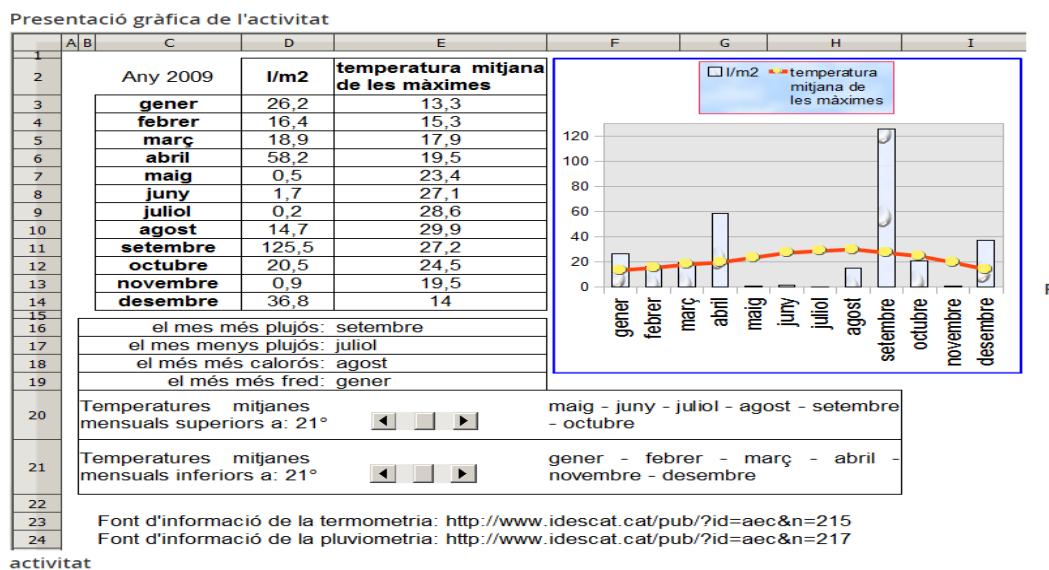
Presentació gràfica de l'activitat

| | A | B | C | D | E | F | G | H | I |
|---|---|---|---|---|---|---|---|---|---|
| 1 | | | | | | | | | |
| 2 | | | Any 2009 | l/m2 | temperatura mitjana de les màximes | | | | |
| 3 | | | gener | 26,2 | 13,3 | | | | |
| 4 | | | febrer | 16,4 | 15,3 | | | | |
| 5 | | | març | 18,9 | 17,9 | | | | |
| 6 | | | abril | 58,2 | 19,5 | | | | |
| 7 | | | maig | 0,5 | 23,4 | | | | |
| 8 | | | juny | 1,7 | 27,1 | | | | |
| 9 | | | juliol | 0,2 | 28,6 | | | | |
| 10 | | | agost | 14,7 | 29,9 | | | | |
| 11 | | | setembre | 125,5 | 27,2 | | | | |
| 12 | | | octubre | 20,5 | 24,5 | | | | |
| 13 | | | novembre | 0,9 | 19,5 | | | | |
| 14 | | | desembre | 36,8 | 14 | | | | |
| 15 | | | | | | | | | |
| 16 | | | el mes més plujós: | setembre | | | | | |
| 17 | | | el mes menys plujós: | juliol | | | | | |
| 18 | | | el més més calorós: | agost | | | | | |
| 19 | | | el més més fred: | gener | | | | | |
| 20 | | | Temperatures mitjanes mensuals superiors a: 21° | | maig - juny - juliol - agost - setembre - octubre | | | | |
| 21 | | | Temperatures mitjanes mensuals inferiors a: 21° | | gener - febrer - març - abril - novembre - desembre | | | | |
| 22 | | | | | | | | | |
| 23 | | | Font d'informació de la termometria: http://www.idescat.cat/pub/?id=aec&n=215 | | | | | | |
| 24 | | | Font d'informació de la pluviometria: http://www.idescat.cat/pub/?id=aec&n=217 | | | | | | |

l/m2
temperatura mitjana de les màximes

120
100
80
60
40
20
0

gener febrer març abril maig juny juliol agost setembre octubre novembre desembre

activitat